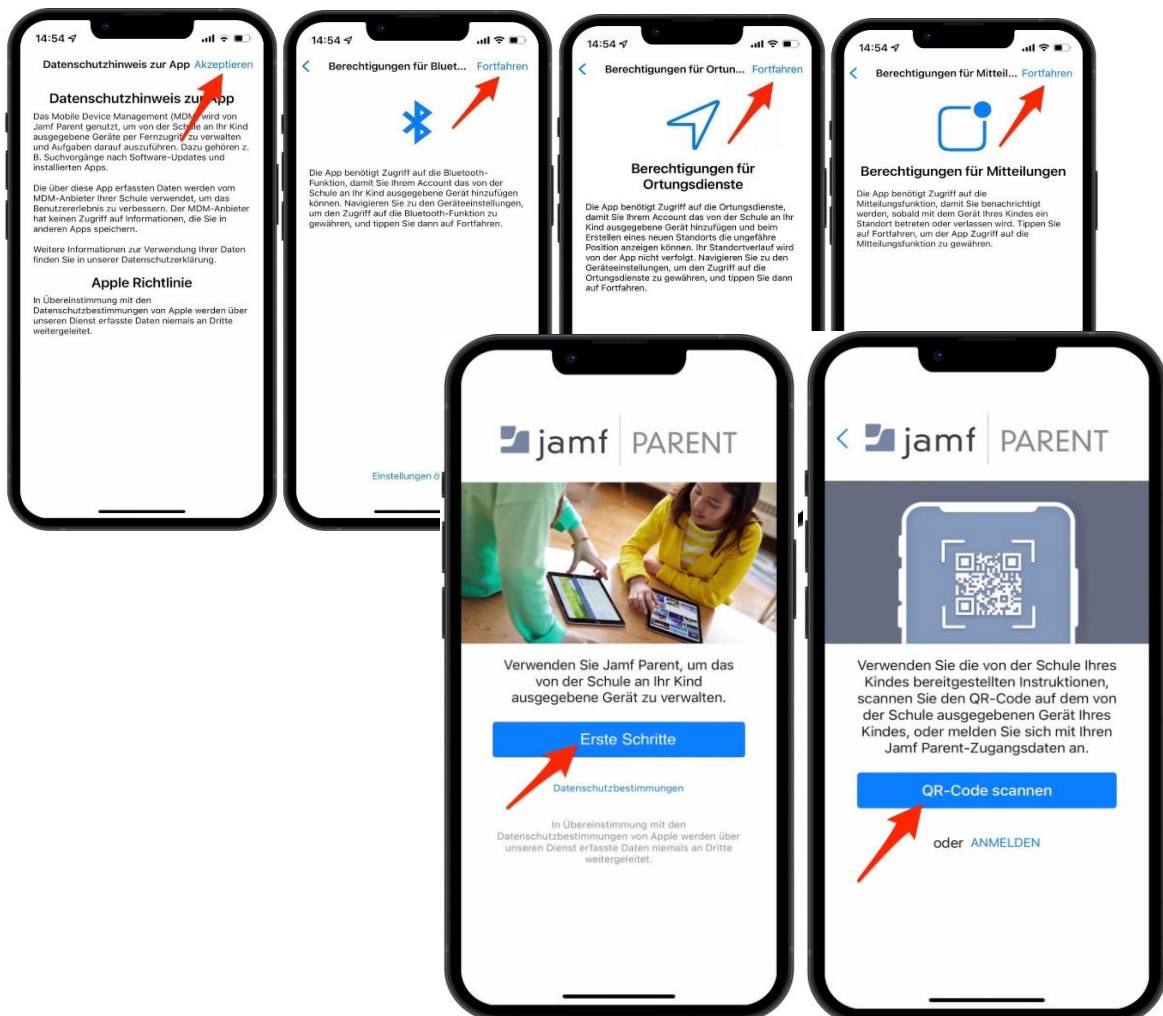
14:54

Datenschutzhinweis zur App Akzeptieren

Datenschutzhinweis zur App

Das Mobile Device Management (MDM) wird von Jamf Parent genutzt, um von der Schule an Ihr Kind ausgegebene Geräte per Fernzugriff zu verwalten und Aufgaben darauf auszuführen. Dazu gehören z. B. Suchvorgänge nach Software-Updates und installierten Apps.

Die über diese App erfassten Daten werden vom MDM-Anbieter Ihrer Schule verwendet, um das Benutzererlebnis zu verbessern. Der MDM-Anbieter hat keinen Zugriff auf Informationen, die Sie in anderen Apps speichern.

Weitere Informationen zur Verwendung Ihrer Daten finden Sie in unserer Datenschutzerklärung.

Apple Richtlinie

In Übereinstimmung mit den Datenschutzbestimmungen von Apple werden über unseren Dienst erfasste Daten niemals an Dritte weitergeleitet.

14:54

Berechtigungen für Bluet... Fortfahren

Die App benötigt Zugriff auf die Bluetooth-Funktion, damit Sie Ihrem Account das von der Schule an Ihr Kind ausgegebene Gerät hinzufügen können. Navigieren Sie zu den Geräteeinstellungen, um den Zugriff auf die Bluetooth-Funktion zu gewähren, und tippen Sie dann auf Fortfahren.

Einstellungen ö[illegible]

14:54

Berechtigungen für Ortun... Fortfahren

Berechtigungen für Ortungsdienste

Die App benötigt Zugriff auf die Ortungsdienste, damit Sie Ihrem Account das von der Schule an Ihr Kind ausgegebene Gerät hinzufügen und beim Erstellen eines neuen Standorts die ungefähre Position anzeigen können. Ihr Standortverlauf wird von der App nicht verfolgt. Navigieren Sie zu den Geräteeinstellungen, um den Zugriff auf die Ortungsdienste zu gewähren, und tippen Sie dann auf Fortfahren.

14:54

Berechtigungen für Mitteil... Fortfahren

Berechtigungen für Mitteilungen

Die App benötigt Zugriff auf die Mitteilungsfunktion, damit Sie benachrichtigt werden, sobald mit dem Gerät Ihres Kindes ein Standort betreten oder verlassen wird. Tippen Sie auf Fortfahren, um der App Zugriff auf die Mitteilungsfunktion zu gewähren.

jamf | PARENT

Verwenden Sie Jamf Parent, um das von der Schule an Ihr Kind ausgegebene Gerät zu verwalten.

Erste Schritte

Datenschutzbestimmungen

In Übereinstimmung mit den Datenschutzbestimmungen von Apple werden über unseren Dienst erfasste Daten niemals an Dritte weitergeleitet.

jamf | PARENT

Verwenden Sie die von der Schule Ihres Kindes bereitgestellten Instruktionen, scannen Sie den QR-Code auf dem von der Schule ausgegebenen Gerät Ihres Kindes, oder melden Sie sich mit Ihren Jamf Parent-Zugangsdaten an.

QR-Code scannen

oder ANMELDEN